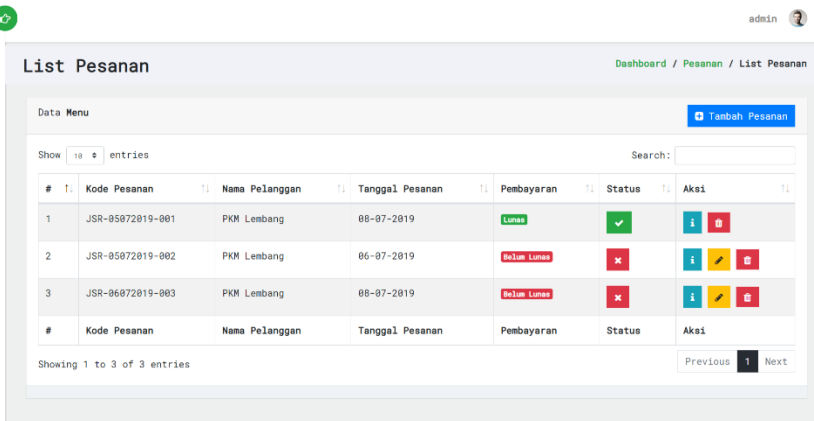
admin

List Pesanan

Dashboard / Pesanan / List Pesanan

Data Menu

Tambah Pesanan

Show 10 entries

Search:

| # | Kode Pesanan | Nama Pelanggan | Tanggal Pesanan | Pembayaran | Status | Aksi |
|---|---|---|---|---|---|---|
| 1 | JSR-05072019-001 | PKM Lembang | 08-07-2019 | Lunas | | |
| 2 | JSR-05072019-002 | PKM Lembang | 06-07-2019 | Belum Lunas | | |
| 3 | JSR-06072019-003 | PKM Lembang | 08-07-2019 | Belum Lunas | | |
| # | Kode Pesanan | Nama Pelanggan | Tanggal Pesanan | Pembayaran | Status | Aksi |

Showing 1 to 3 of 3 entries

Previous 1 Next